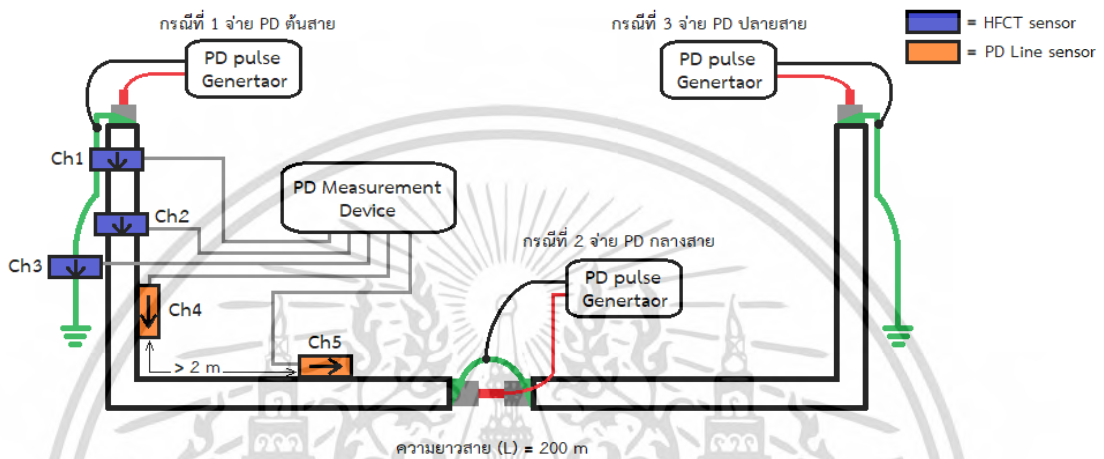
กรณีที่ 1 จ่าย PD ต้นสาย

PD pulse Genertaor

กรณีที่ 3 จ่าย PD ปลายสาย

PD pulse Genertaor

= HFCT sensor

= PD Line sensor

Ch1

Ch2

Ch3

Ch4

Ch5

PD Measurement Device

กรณีที่ 2 จ่าย PD กลางสาย

PD pulse Genertaor

> 2 m

ความยาวสาย (L) = 200 m